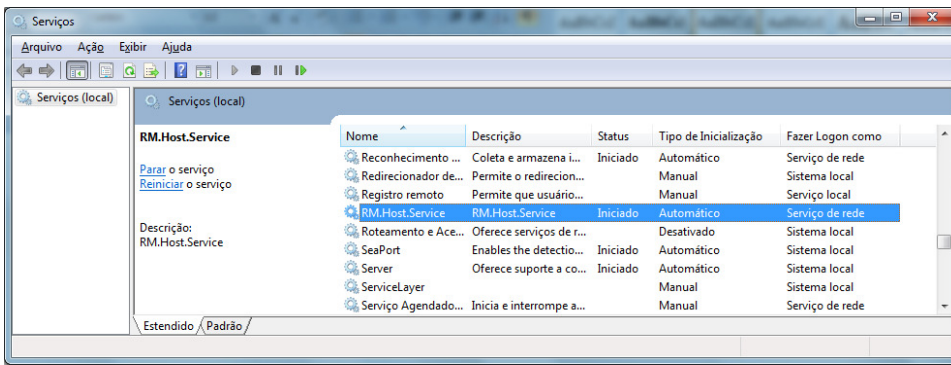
Serviços

Arquivo Ação Exibir Ajuda

Serviços (local)

Serviços (local)

RM.Host.Service

Parar o serviço
Reiniciar o serviço

Descrição:
RM.Host.Service

| Nome | Descrição | Status | Tipo de Inicialização | Fazer Logon como |
|---|---|---|---|---|
| Reconhecimento ... | Coleta e armazena i... | Iniciado | Automático | Serviço de rede |
| Redirecionador de... | Permite o redirecion... | | Manual | Sistema local |
| Registro remoto | Permite que usuário... | | Manual | Serviço local |
| RM.Host.Service | RM.Host.Service | Iniciado | Automático | Serviço de rede |
| Roteamento e Ace... | Oferece serviços de r... | | Desativado | Sistema local |
| SeaPort | Enables the detectio... | Iniciado | Automático | Sistema local |
| Server | Oferece suporte a co... | Iniciado | Automático | Sistema local |
| ServiceLayer | | | Manual | Sistema local |
| Serviço Agendado... | Inicia e interrompe a... | | Manual | Serviço de rede |

Estendido Padrão